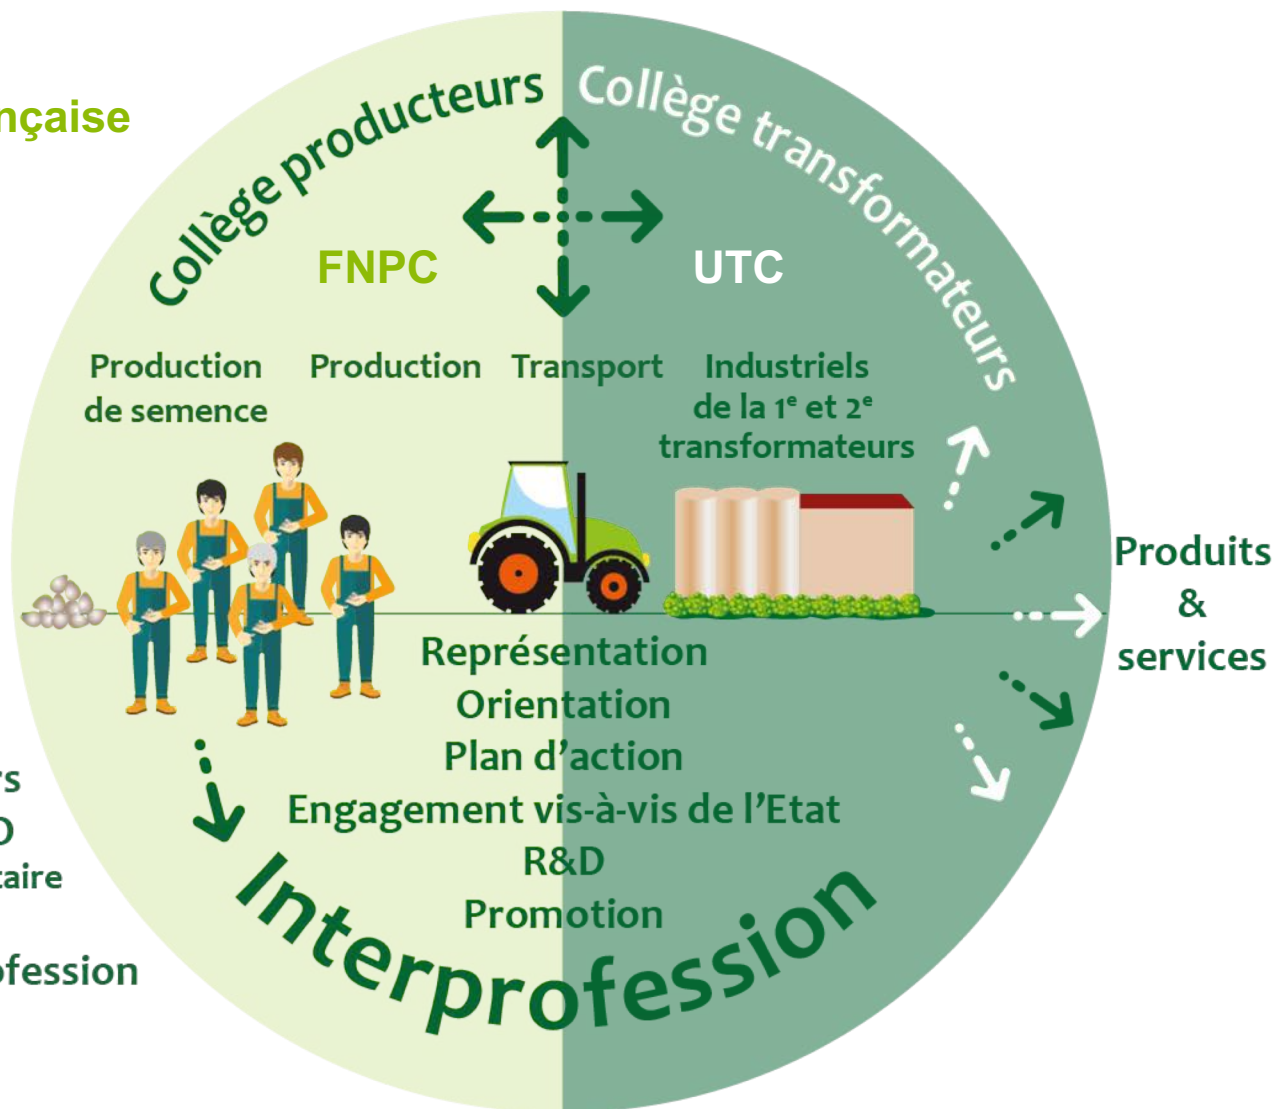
nçaise

Collège producteurs

Collège transformateurs

FNPC

UTC

Production de semence

Production

Transport

Industriels de la 1$^{e}$ et 2$^{e}$ transformateurs

Produits & services

Représentation
Orientation
Plan d'action
Engagement vis-à-vis de l'Etat
R&D
Promotion

Interprofession

rs
D
taire

ofession